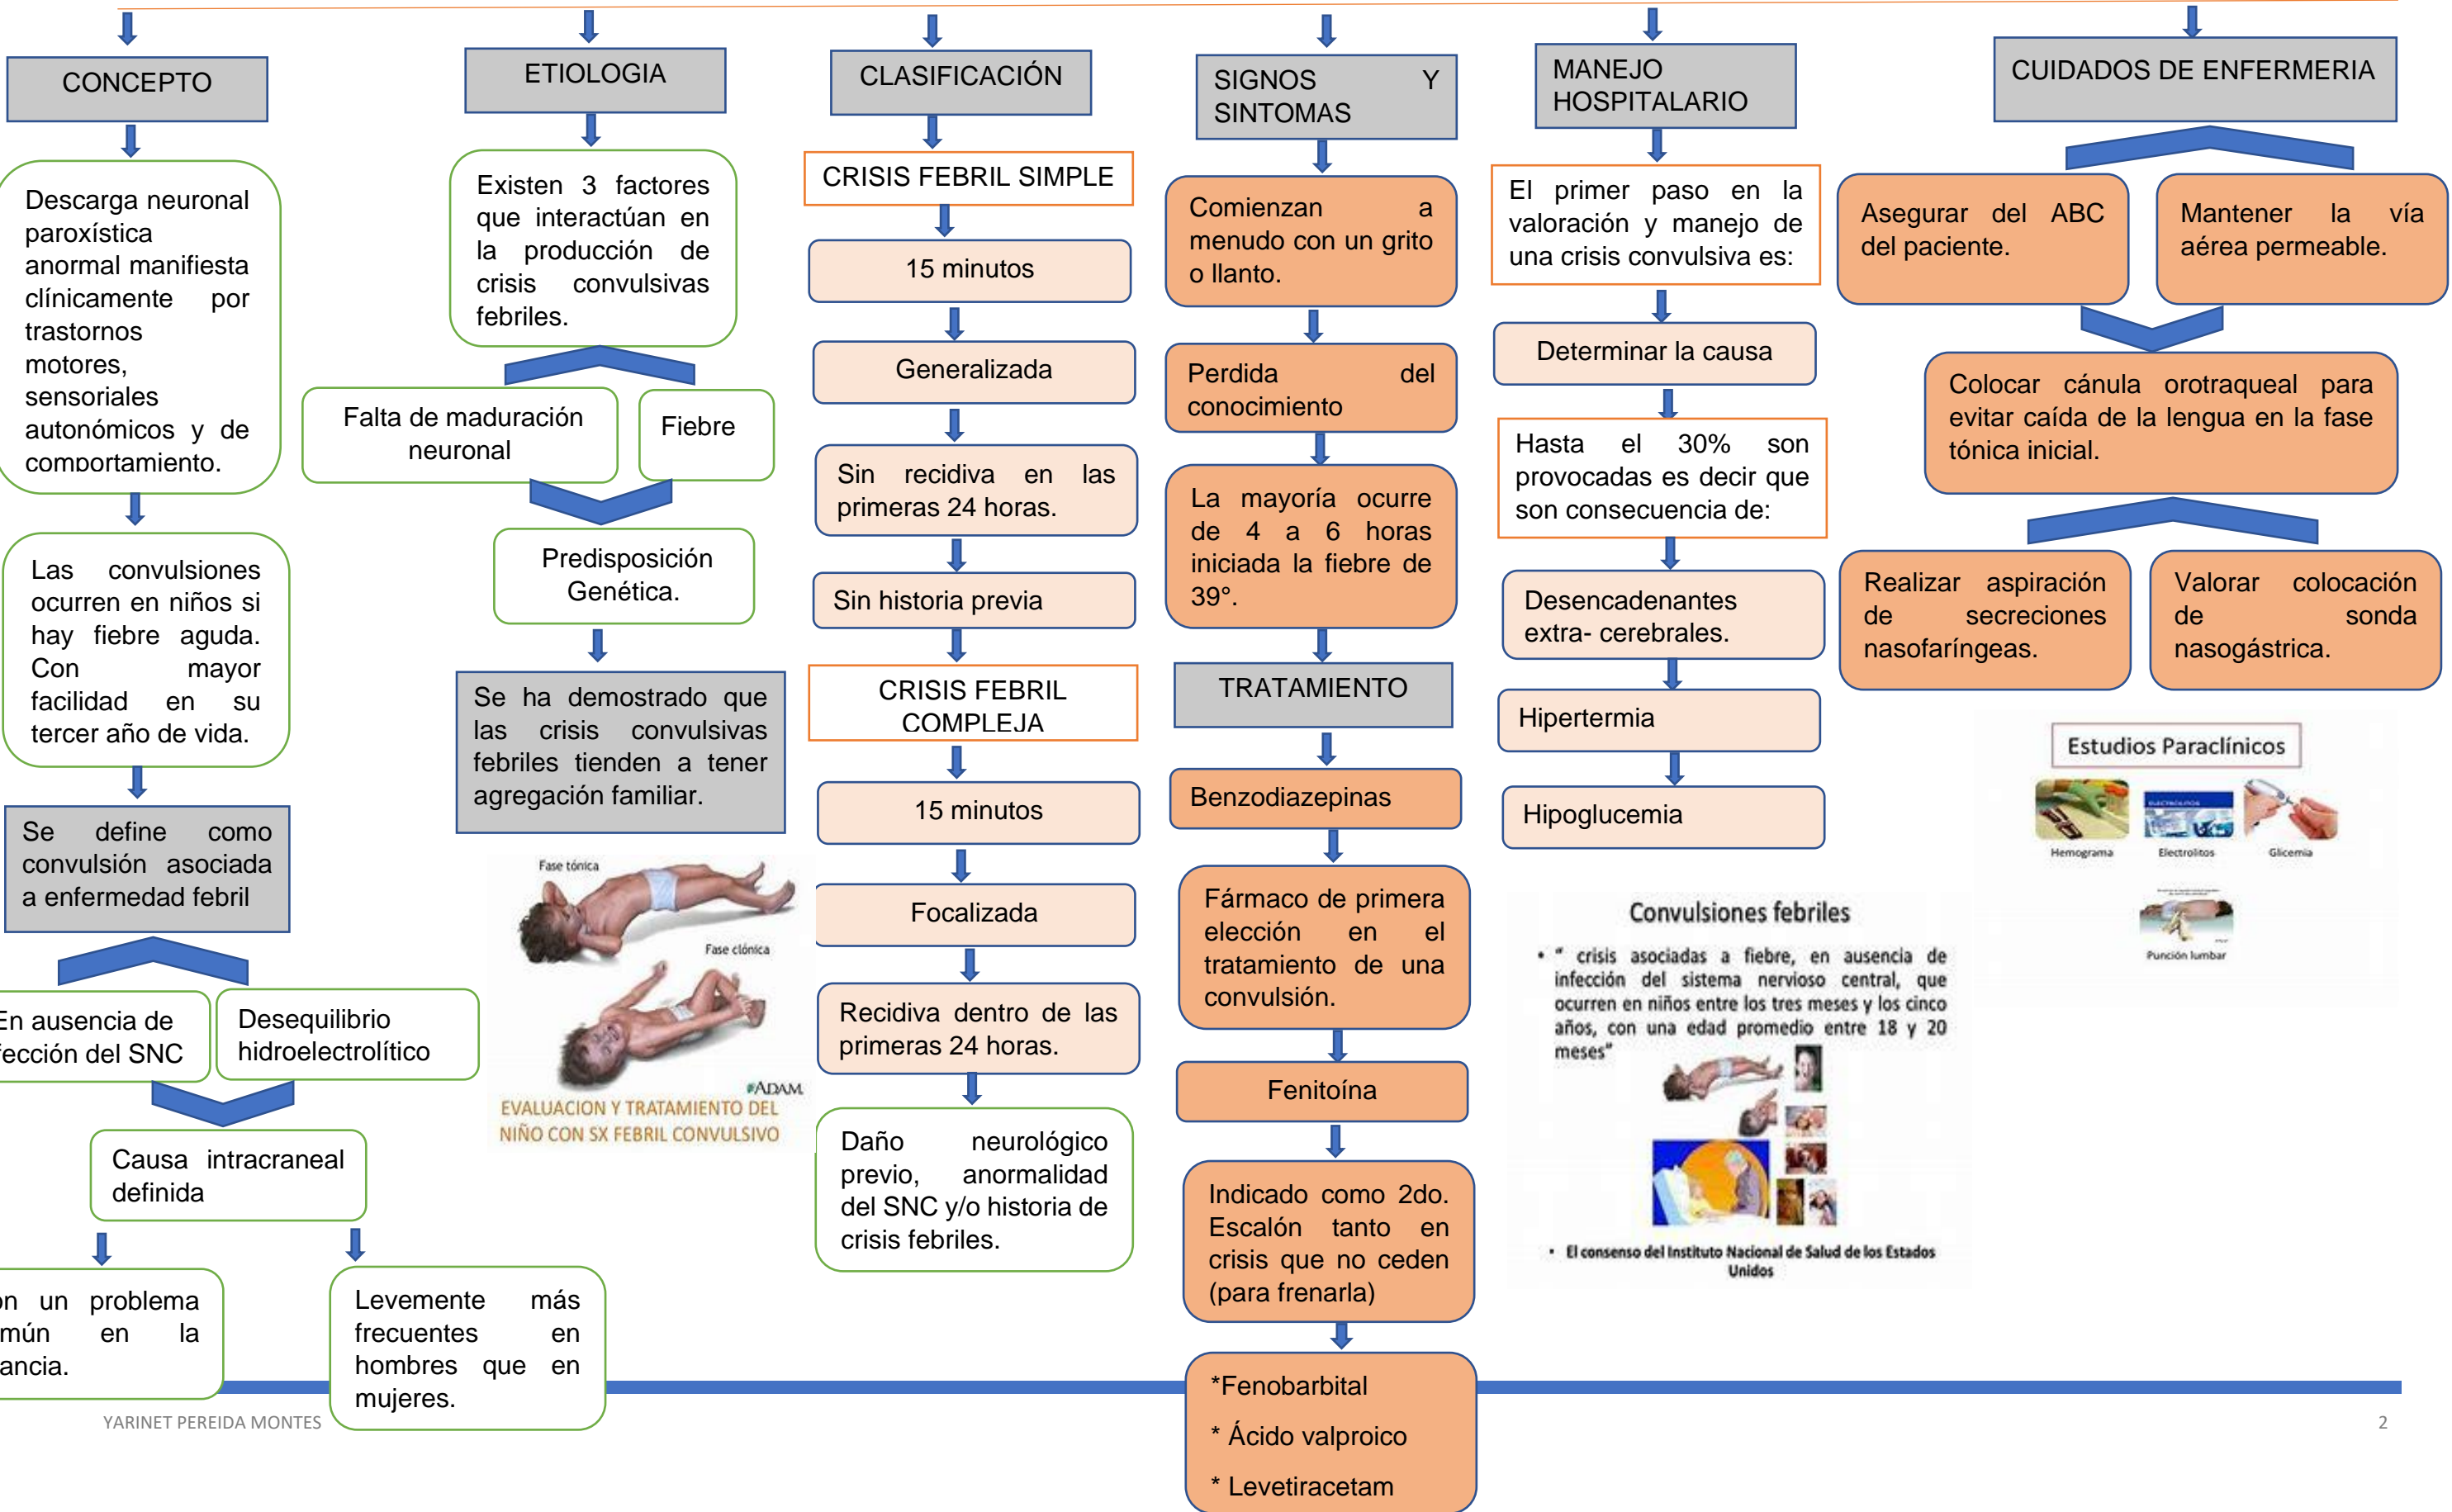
CONCEPTO

Descarga neuronal paroxística anormal manifiesta clínicamente por trastornos motores, sensoriales autonómicos y de comportamiento.

Las convulsiones ocurren en niños si hay fiebre aguda. Con mayor facilidad en su tercer año de vida.

Se define como convulsión asociada a enfermedad febril

En ausencia de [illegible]ección del SNC

Desequilibrio hidroelectrolítico

Causa intracraneal definida

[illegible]n un problema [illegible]mún en la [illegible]ancia.

Levemente más frecuentes en hombres que en mujeres.

ETIOLOGIA

Existen 3 factores que interactúan en la producción de crisis convulsivas febriles.

Falta de maduración neuronal

Fiebre

Predisposición Genética.

Se ha demostrado que las crisis convulsivas febriles tienden a tener agregación familiar.

Fase tónica

Fase clónica

ADAM.

EVALUACION Y TRATAMIENTO DEL NIÑO CON SX FEBRIL CONVULSIVO

CLASIFICACIÓN

CRISIS FEBRIL SIMPLE

15 minutos

Generalizada

Sin recidiva en las primeras 24 horas.

Sin historia previa

CRISIS FEBRIL COMPLEJA

15 minutos

Focalizada

Recidiva dentro de las primeras 24 horas.

Daño neurológico previo, anormalidad del SNC y/o historia de crisis febriles.

SIGNOS Y SINTOMAS

Comienzan a menudo con un grito o llanto.

Perdida del conocimiento

La mayoría ocurre de 4 a 6 horas iniciada la fiebre de 39°.

TRATAMIENTO

Benzodiazepinas

Fármaco de primera elección en el tratamiento de una convulsión.

Fenitoína

Indicado como 2do. Escalón tanto en crisis que no ceden (para frenarla)

*Fenobarbital

* Ácido valproico

* Levetiracetam

MANEJO HOSPITALARIO

El primer paso en la valoración y manejo de una crisis convulsiva es:

Determinar la causa

Hasta el 30% son provocadas es decir que son consecuencia de:

Desencadenantes extra- cerebrales.

Hipertermia

Hipoglucemia

Convulsiones febriles

• " crisis asociadas a fiebre, en ausencia de infección del sistema nervioso central, que ocurren en niños entre los tres meses y los cinco años, con una edad promedio entre 18 y 20 meses"

• El consenso del Instituto Nacional de Salud de los Estados Unidos

CUIDADOS DE ENFERMERIA

Asegurar del ABC del paciente.

Mantener la vía aérea permeable.

Colocar cánula orotraqueal para evitar caída de la lengua en la fase tónica inicial.

Realizar aspiración de secreciones nasofaríngeas.

Valorar colocación de sonda nasogástrica.

Estudios Paraclínicos

Hemograma

Electrolitos

Glicemia

Punción lumbar

YARINET PEREIDA MONTES

2